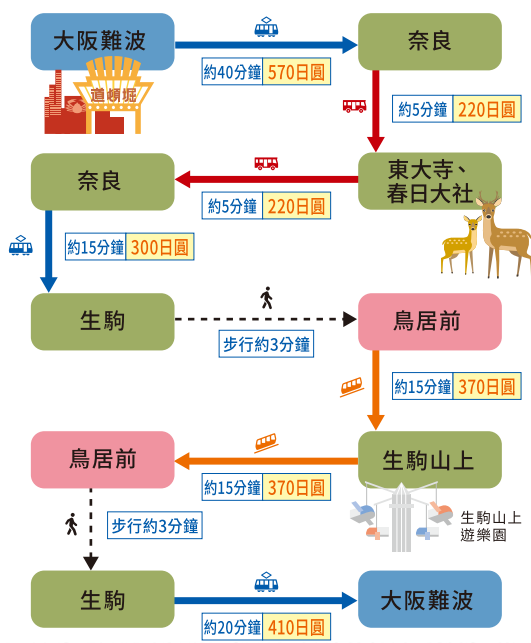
大阪難波

道頓堀

約40分鐘 570日圓

奈良

約5分鐘 220日圓

東大寺、春日大社

約5分鐘 220日圓

奈良

約15分鐘 300日圓

生駒

步行約3分鐘

鳥居前

約15分鐘 370日圓

生駒山上

約15分鐘 370日圓

鳥居前

生駒山上遊樂園

步行約3分鐘

生駒

約20分鐘 410日圓

大阪難波